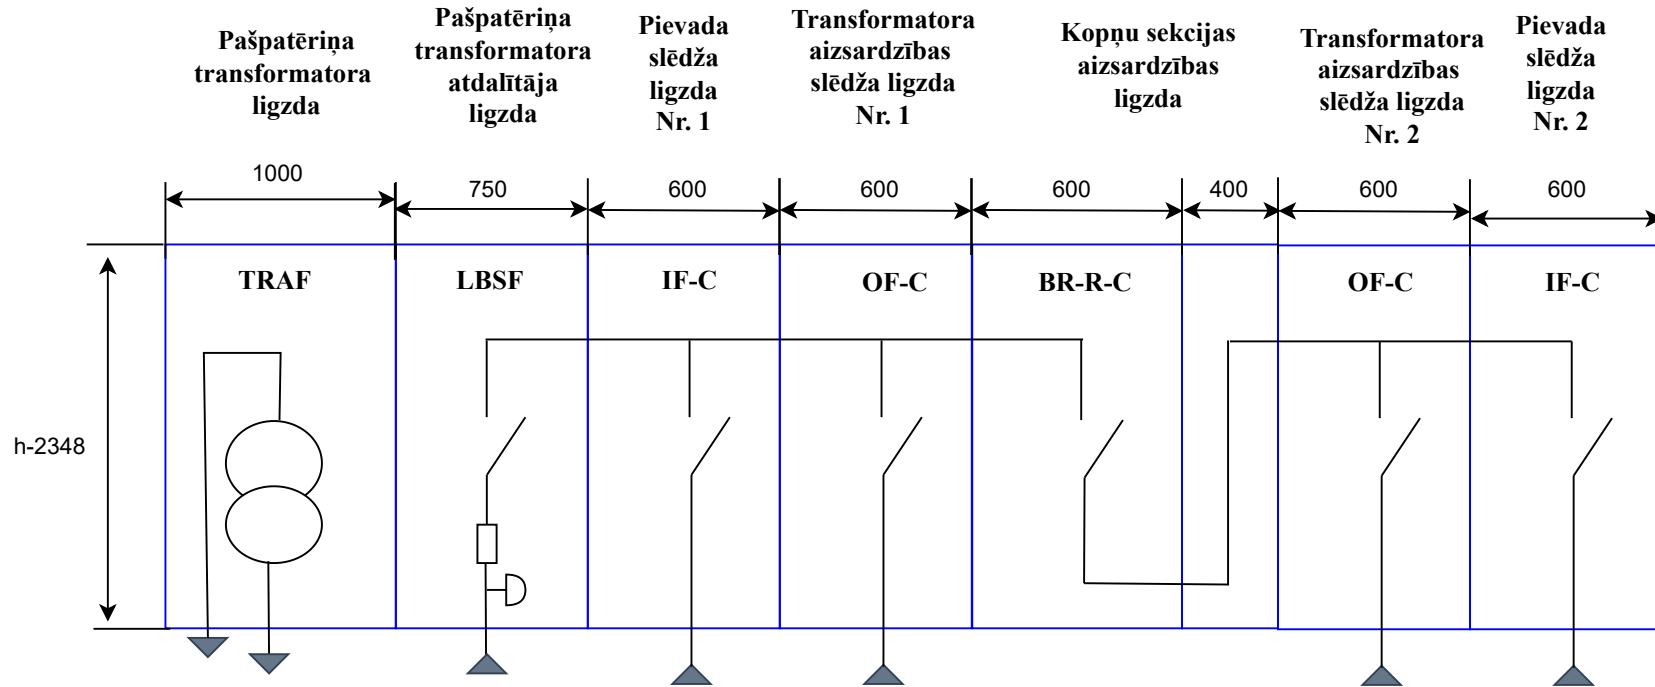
Pašpatēriņa transformatora ligzda

Pašpatēriņa transformatora atdalītāja ligzda

Pievada slēdža ligzda Nr. 1

Transformatora aizsardzības slēdža ligzda Nr. 1

Kopņu sekcijas aizsardzības ligzda

Transformatora aizsardzības slēdža ligzda Nr. 2

Pievada slēdža ligzda Nr. 2

1000

750

600

600

600

400

600

600

TRAF

LBSF

IF-C

OF-C

BR-R-C

OF-C

IF-C

h-2348